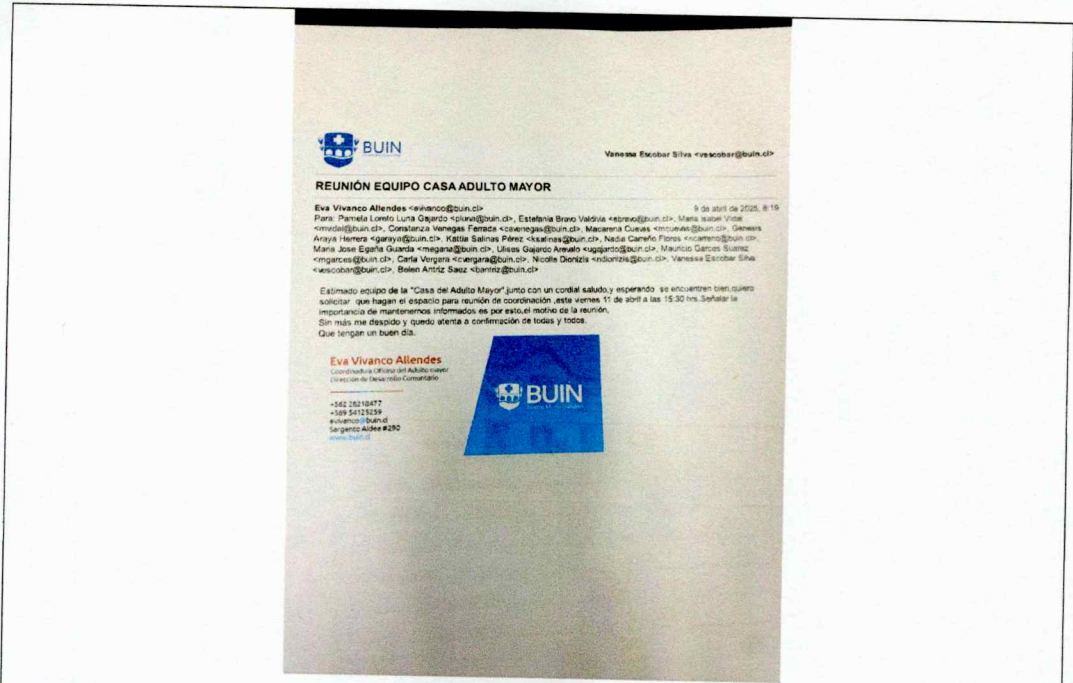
BUIN

Vanessa Escobar Silva <vescobar@buin.cl>

REUNIÓN EQUIPO CASA ADULTO MAYOR

Eva Vivanco Allendes <eivanco@buin.cl> 9 de abril de 2025, 8:19
Para: Pamela Loreto Luna Gajardo <pluna@buin.cl>, Estefania Bravo Valdivia <ebravo@buin.cl>, Maria Isabel Vidal <mvidal@buin.cl>, Constanza Venegas Ferrada <cvenegas@buin.cl>, Macarena Cuevas <mcuevas@buin.cl>, Genesis Araya Herrera <garaya@buin.cl>, Kattia Salinas Pérez <ksalinas@buin.cl>, Nadia Carreño Flores <ncarreno@buin.cl>, Maria Jose Egaña Guarda <megana@buin.cl>, Ulises Gajardo Arevalo <ugajardo@buin.cl>, Mauricio Garces Suarez <mgarces@buin.cl>, Carla Vergara <cvergara@buin.cl>, Nicolle Dionizis <ndionizis@buin.cl>, Vanessa Escobar Silva <vescobar@buin.cl>, Belen Antriz Saez <bantriz@buin.cl>

Estimado equipo de la "Casa del Adulto Mayor",junto con un cordial saludo,y esperando se encuentren bien,quiero solicitar que hagan el espacio para reunión de coordinación ,este viernes 11 de abril a las 15:30 hrs.Señalar la importancia de mantenernos informados es por esto,el motivo de la reunión,
Sin más me despido y quedo atenta a confirmación de todas y todos.
Que tengan un buen día.

Eva Vivanco Allendes
Coordinadora Oficina del Adulto mayor
Dirección de Desarrollo Comunitario

+562 28210477
+569 54125259
eivanco@buin.cl
Sargento Aldea #290
www.buin.cl

BUIN